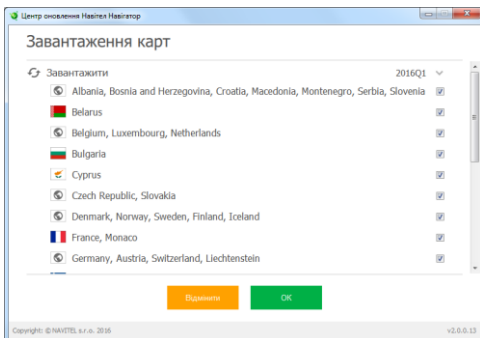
Центр оновлення Навітел Навігатор

Завантаження карт

Завантажити 2016Q1

Albania, Bosnia and Herzegovina, Croatia, Macedonia, Montenegro, Serbia, Slovenia

Belarus

Belgium, Luxembourg, Netherlands

Bulgaria

Cyprus

Czech Republic, Slovakia

Denmark, Norway, Sweden, Finland, Iceland

France, Monaco

Germany, Austria, Switzerland, Liechtenstein

Відмінити

OK

Copyright: © NAVITEL s.r.o. 2016

v2.0.0.13